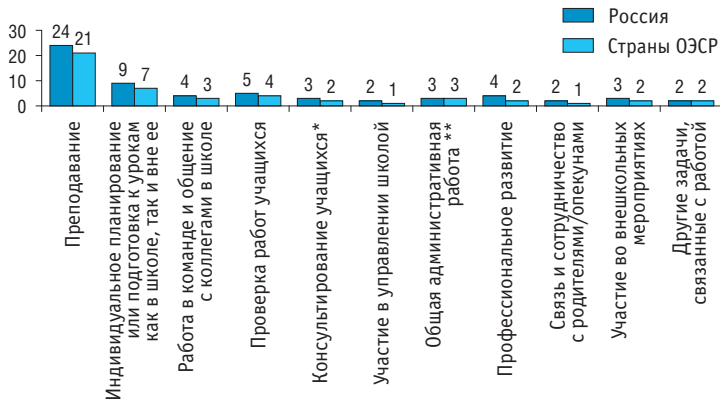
Россия
Страны ОЭСР

30
20
10
0

24 21
9 7
4 3
5 4
3 2
2 1
3 3
4 2
2 1
3 2
2 2

Преподавание
Индивидуальное планирование или подготовка к урокам как в школе, так и вне ее
Работа в команде и общение с коллегами в школе
Проверка работ учащихся
Консультирование учащихся*
Участие в управлении школой
Общая административная работа **
Профессиональное развитие
Связь и сотрудничество с родителями/опекунами
Участие во внешкольных мероприятиях
Другие задачи, связанные с работой